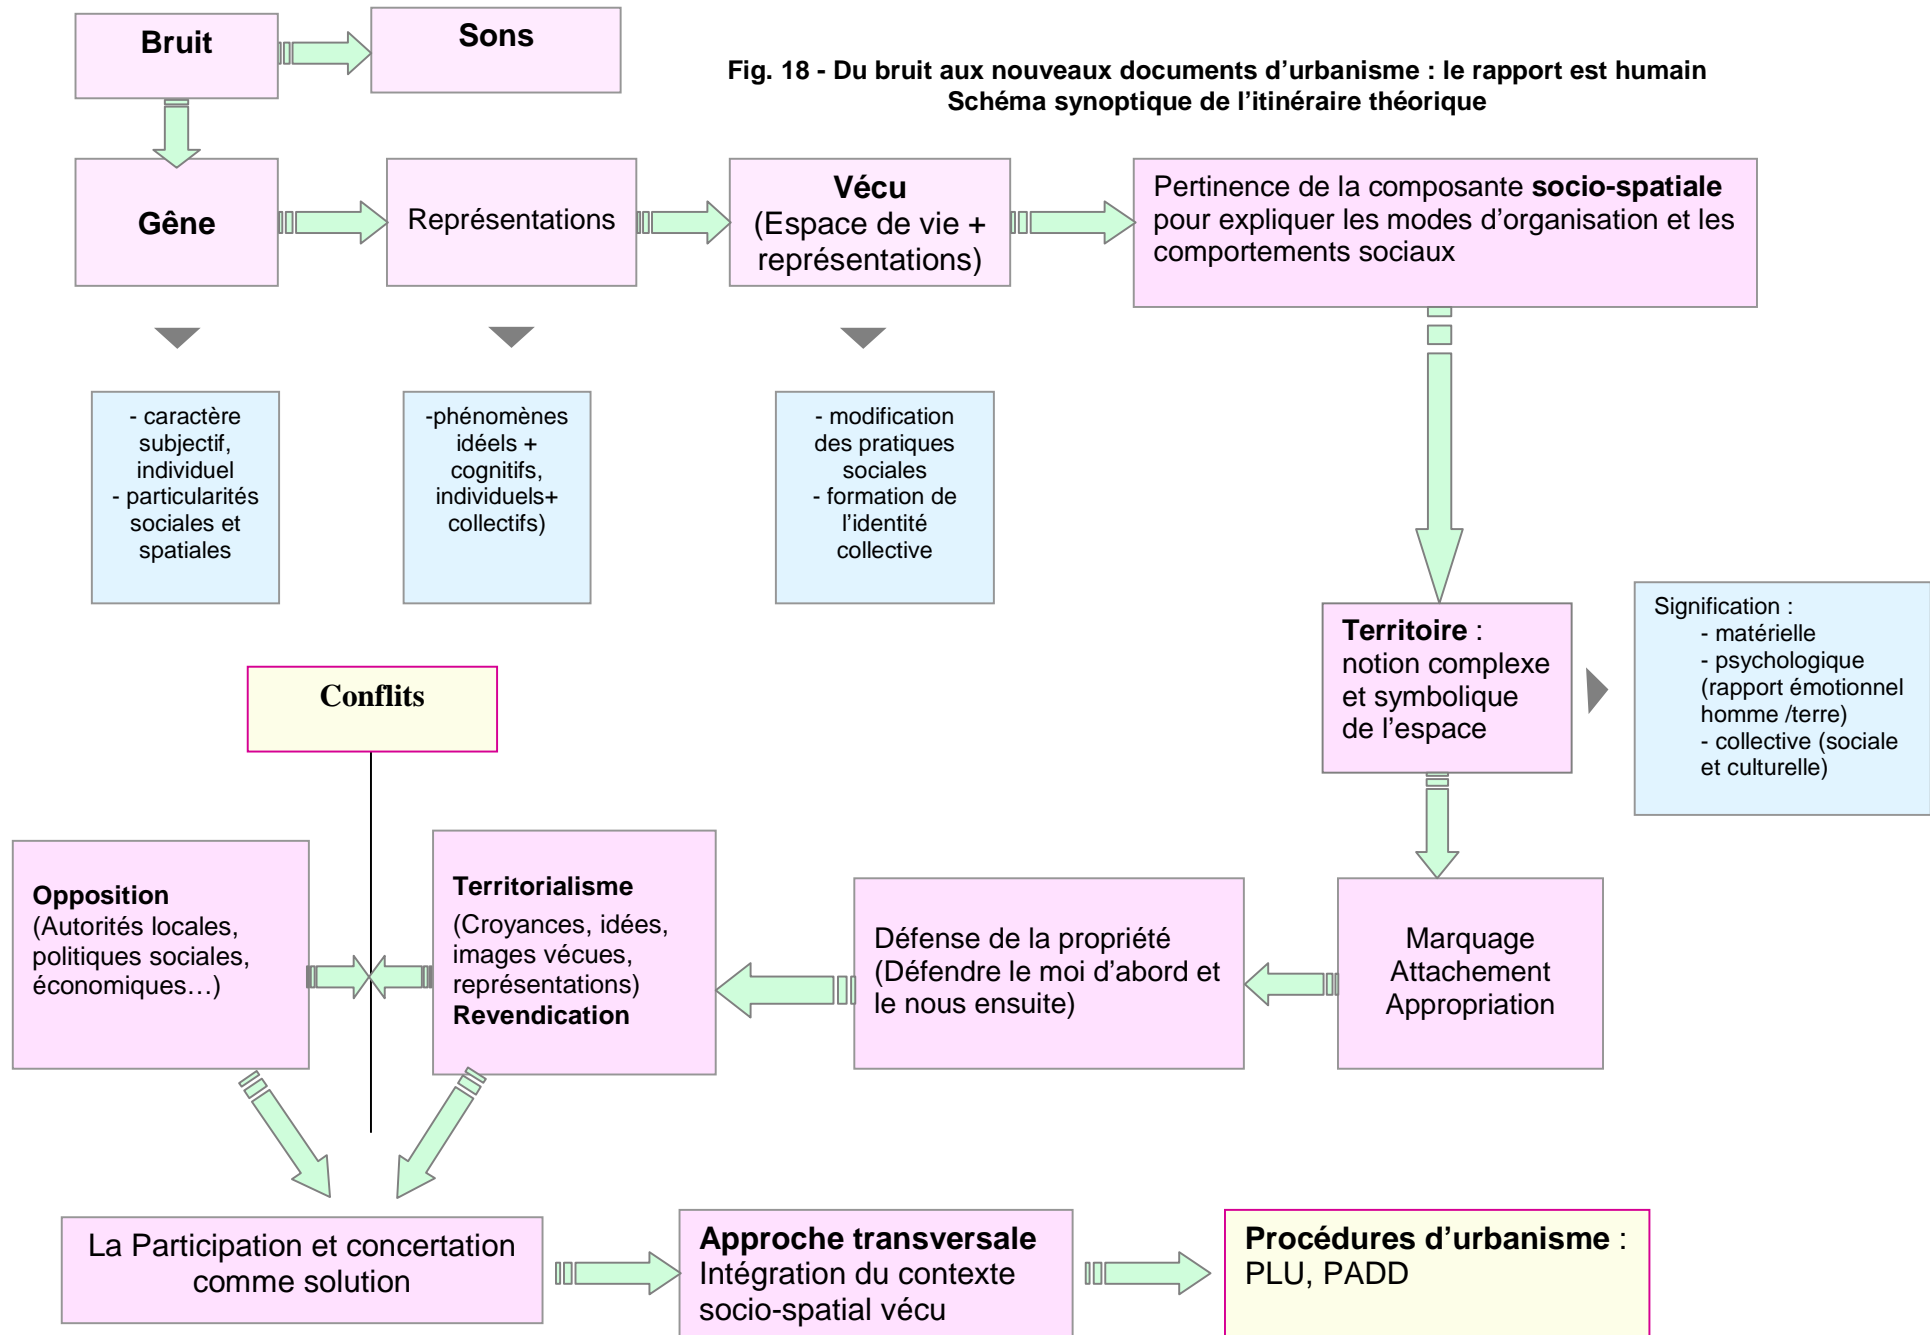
Bruit

Sons

Fig. 18 - Du bruit aux nouveaux documents d'urbanisme : le rapport est humain
Schéma synoptique de l'itinéraire théorique

Gêne

Représentations

Vécu
(Espace de vie + représentations)

Pertinence de la composante socio-spatiale pour expliquer les modes d'organisation et les comportements sociaux

- caractère subjectif, individuel
- particularités sociales et spatiales

-phénomènes idéels + cognitifs, individuels+ collectifs)

- modification des pratiques sociales
- formation de l'identité collective

Territoire : notion complexe et symbolique de l'espace

Signification :
- matérielle
- psychologique (rapport émotionnel homme /terre)
- collective (sociale et culturelle)

Conflits

Opposition
(Autorités locales, politiques sociales, économiques…)

Territorialisme
(Croyances, idées, images vécues, représentations)
Revendication

Défense de la propriété
(Défendre le moi d'abord et le nous ensuite)

Marquage
Attachement
Appropriation

La Participation et concertation comme solution

Approche transversale
Intégration du contexte socio-spatial vécu

Procédures d'urbanisme :
PLU, PADD